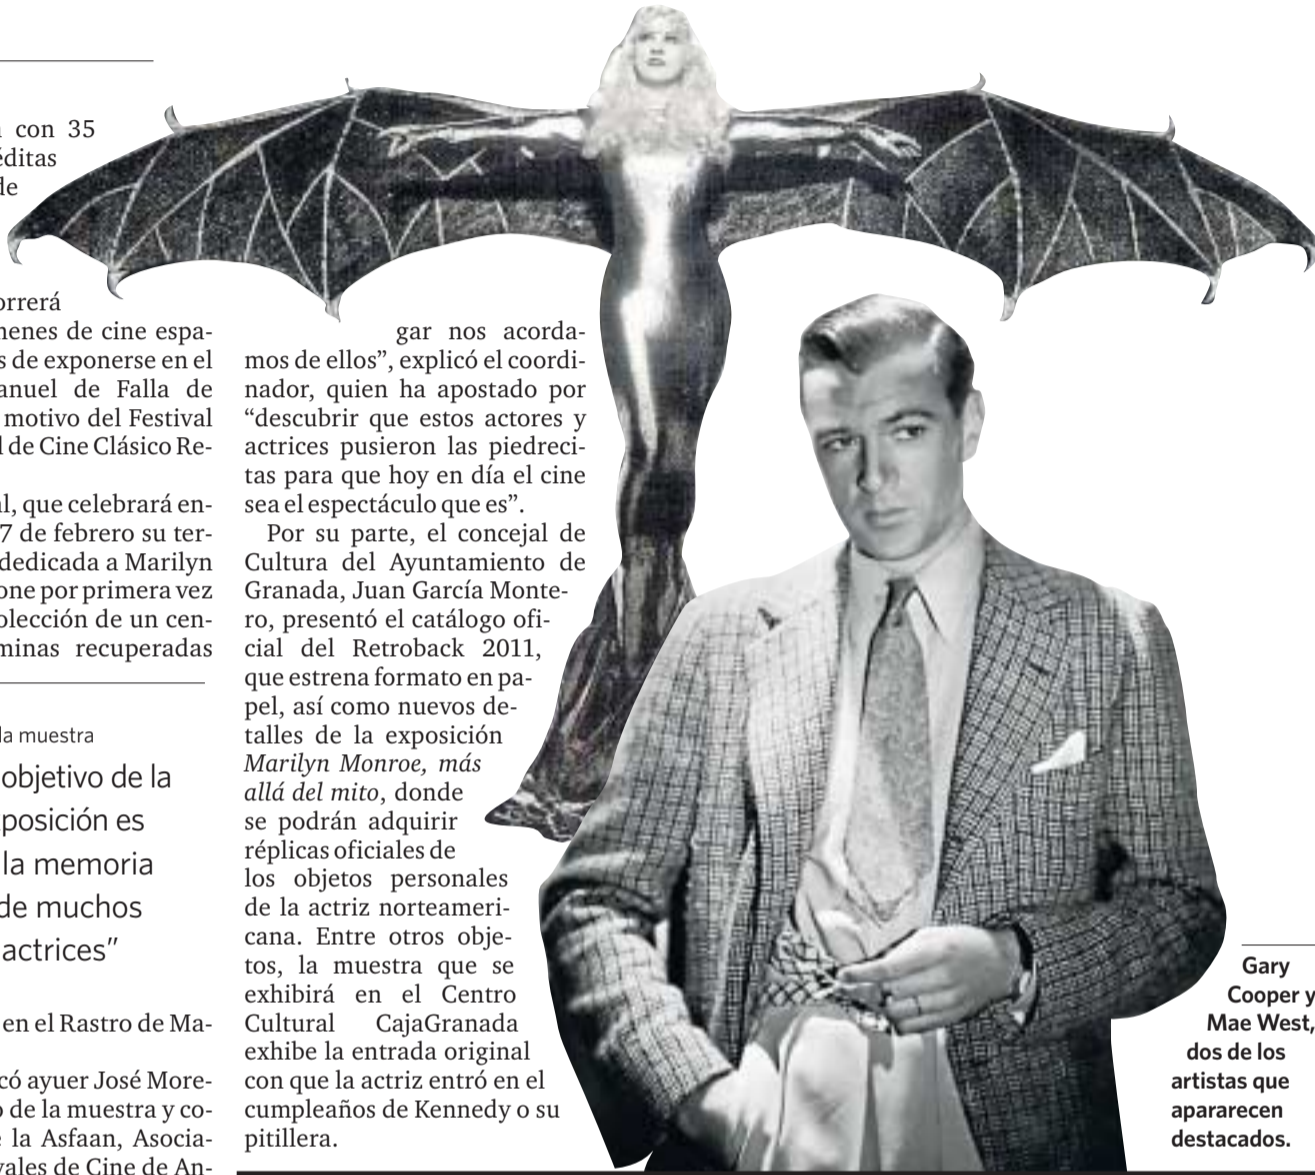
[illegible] con 35 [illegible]éditas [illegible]de

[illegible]orrerá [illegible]menes de cine espa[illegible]s de exponerse en el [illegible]anuel de Falla de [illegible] motivo del Festival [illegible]l de Cine Clásico Re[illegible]

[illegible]l, que celebrará en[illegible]7 de febrero su ter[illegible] dedicada a Marilyn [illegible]one por primera vez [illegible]olección de un cen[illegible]minas recuperadas

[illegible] la muestra

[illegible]objetivo de la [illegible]posición es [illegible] la memoria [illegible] de muchos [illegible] actrices"

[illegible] en el Rastro de Ma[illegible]

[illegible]có ayuer José More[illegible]o de la muestra y co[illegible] la Asfaan, Asocia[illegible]vales de Cine de An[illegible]

gar nos acordamos de ellos", explicó el coordinador, quien ha apostado por "descubrir que estos actores y actrices pusieron las piedrecitas para que hoy en día el cine sea el espectáculo que es".

Por su parte, el concejal de Cultura del Ayuntamiento de Granada, Juan García Montero, presentó el catálogo oficial del Retroback 2011, que estrena formato en papel, así como nuevos detalles de la exposición *Marilyn Monroe, más allá del mito*, donde se podrán adquirir réplicas oficiales de los objetos personales de la actriz norteamericana. Entre otros objetos, la muestra que se exhibirá en el Centro Cultural CajaGranada exhibe la entrada original con que la actriz entró en el cumpleaños de Kennedy o su pitillera.

Gary Cooper y Mae West, dos de los artistas que apararecen destacados.